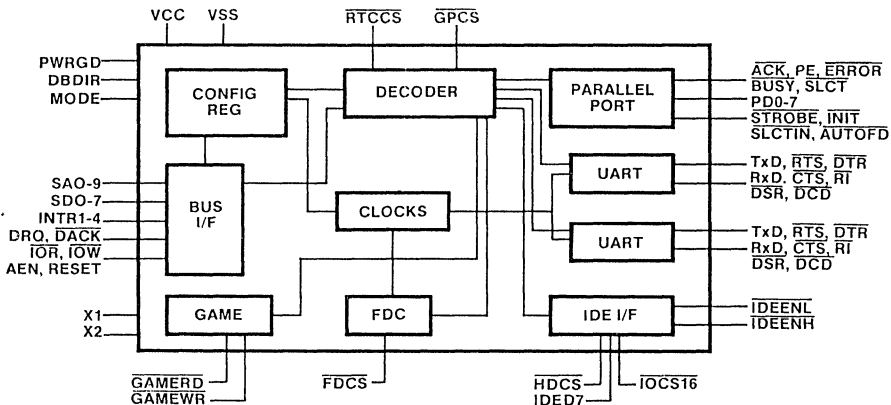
VCC VSS $\overline{RTCCS}$ $\overline{GPCS}$

PWRGD
DBDIR
MODE

CONFIG REG

DECODER

PARALLEL PORT

$\overline{ACK}$, PE, $\overline{ERROR}$
BUSY, SLCT
PD0-7
$\overline{STROBE}$, $\overline{INIT}$
SLCTIN, AUTOFD

SAO-9
SDO-7
INTR1-4
DRO, $\overline{DACK}$
$\overline{IOR}$, $\overline{IOW}$
AEN, RESET

BUS I/F

CLOCKS

UART

TxD, $\overline{RTS}$, $\overline{DTR}$
RxD, $\overline{CTS}$, $\overline{RI}$
$\overline{DSR}$, $\overline{DCD}$

UART

TxD, $\overline{RTS}$, $\overline{DTR}$
RxD, $\overline{CTS}$, $\overline{RI}$
$\overline{DSR}$, $\overline{DCD}$

X1
X2

GAME

FDC

IDE I/F

$\overline{IDEENL}$
$\overline{IDEENH}$

$\overline{GAMERD}$
$\overline{GAMEWR}$

$\overline{FDCS}$

$\overline{HDCS}$
IDED7
$\overline{IOCS16}$